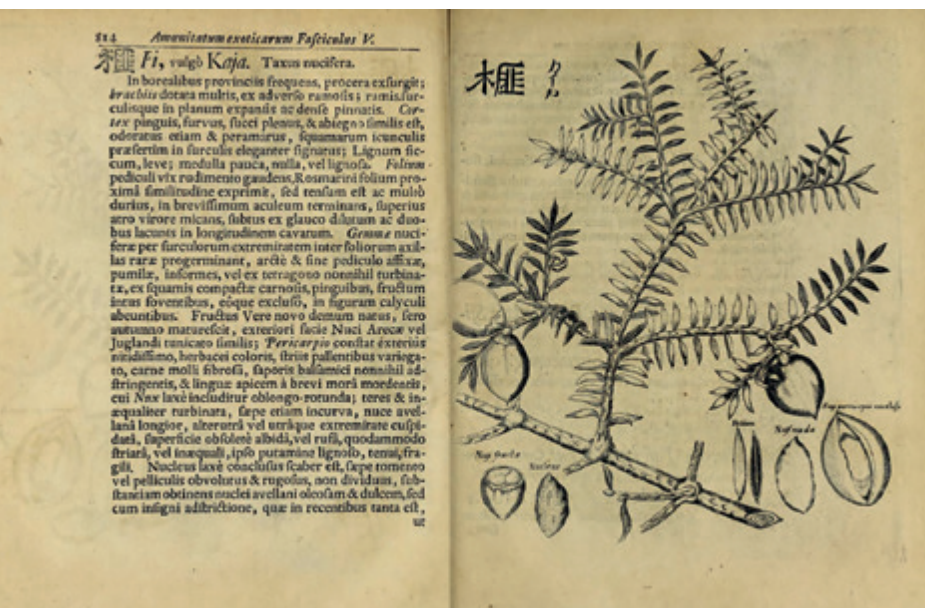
814 Amœnitatum exoticarum Fasciculus V.

榧 Fi, vulgò Kaja. Taxus nucifera.

In borealibus provinciis frequens, procera exfurgit; brachiis dotata multis, ex adverso ramosis; ramis surculisque in planum expansis ac densè pinnatis. Cortex pinguis, furvus, ſucci plenus, & abiegno ſimilis eſt, odoratus etiam & peramarus, ſquamarum icunculis præſertim in ſurculis eleganter ſignatus; Lignum ſiccum, leve; medulla pauca, nulla, vel lignoſa. Folium pediculi vix rudimento gaudens, Rosmarini folium proximâ ſimilitudine exprimit, ſed tenſum eſt ac multò durius, in breviſſimum aculeum terminans, ſuperius atro virore micans, ſubtus ex glauco dilutum ac duobus lacunis in longitudinem cavatum. Gemmæ nuciferæ per ſurculorum extremitatem inter foliorum axillas raræ progerminant, arctè & ſine pediculo affixæ, pumilæ, informes, vel ex tetragono nonnihil turbinatæ, ex ſquamis compactæ carnoſis, pinguibus, fructum intus foventibus, eòque excluſo, in figuram calyculi abeuntibus. Fructus Vere novo demum natus, fere autumno matureſcit, exteriori facie Nuci Arecæ vel Juglandi tunicatæ ſimilis; Pericarpio conſtat exterius nitidiſſimo, herbacei coloris, ſtriis pallentibus variegato, carne molli fibroſâ, ſaporis balſamici nonnihil adſtringentis, & linguæ apicem à brevi morâ mordicantis, cui Nux laxè includitur oblongo-rotunda; teres & inæqualiter turbinata, ſæpe etiam incurva, nuce avellanâ longior, alterutrâ vel utràque extremitate cuſpidata, ſuperficie obſoletè albidi, vel rufi, quodammodo ſtriatâ, vel inæquali, ipſo putamine lignoſo, tenui, fragili. Nucleus laxè concluſus ſcaber eſt, ſæpe tomento vel pelliculis obvolutus & rugoſus, non dividuus, ſubſtantiam obtinens nuclei avellani oleoſam & dulcem, ſed cum inſigni adſtrictione, quæ in recentibus tanta eſt, ut

榧 カヤ

Nux fracta

Nucleus

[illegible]

Nux nuda

Nux partim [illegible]